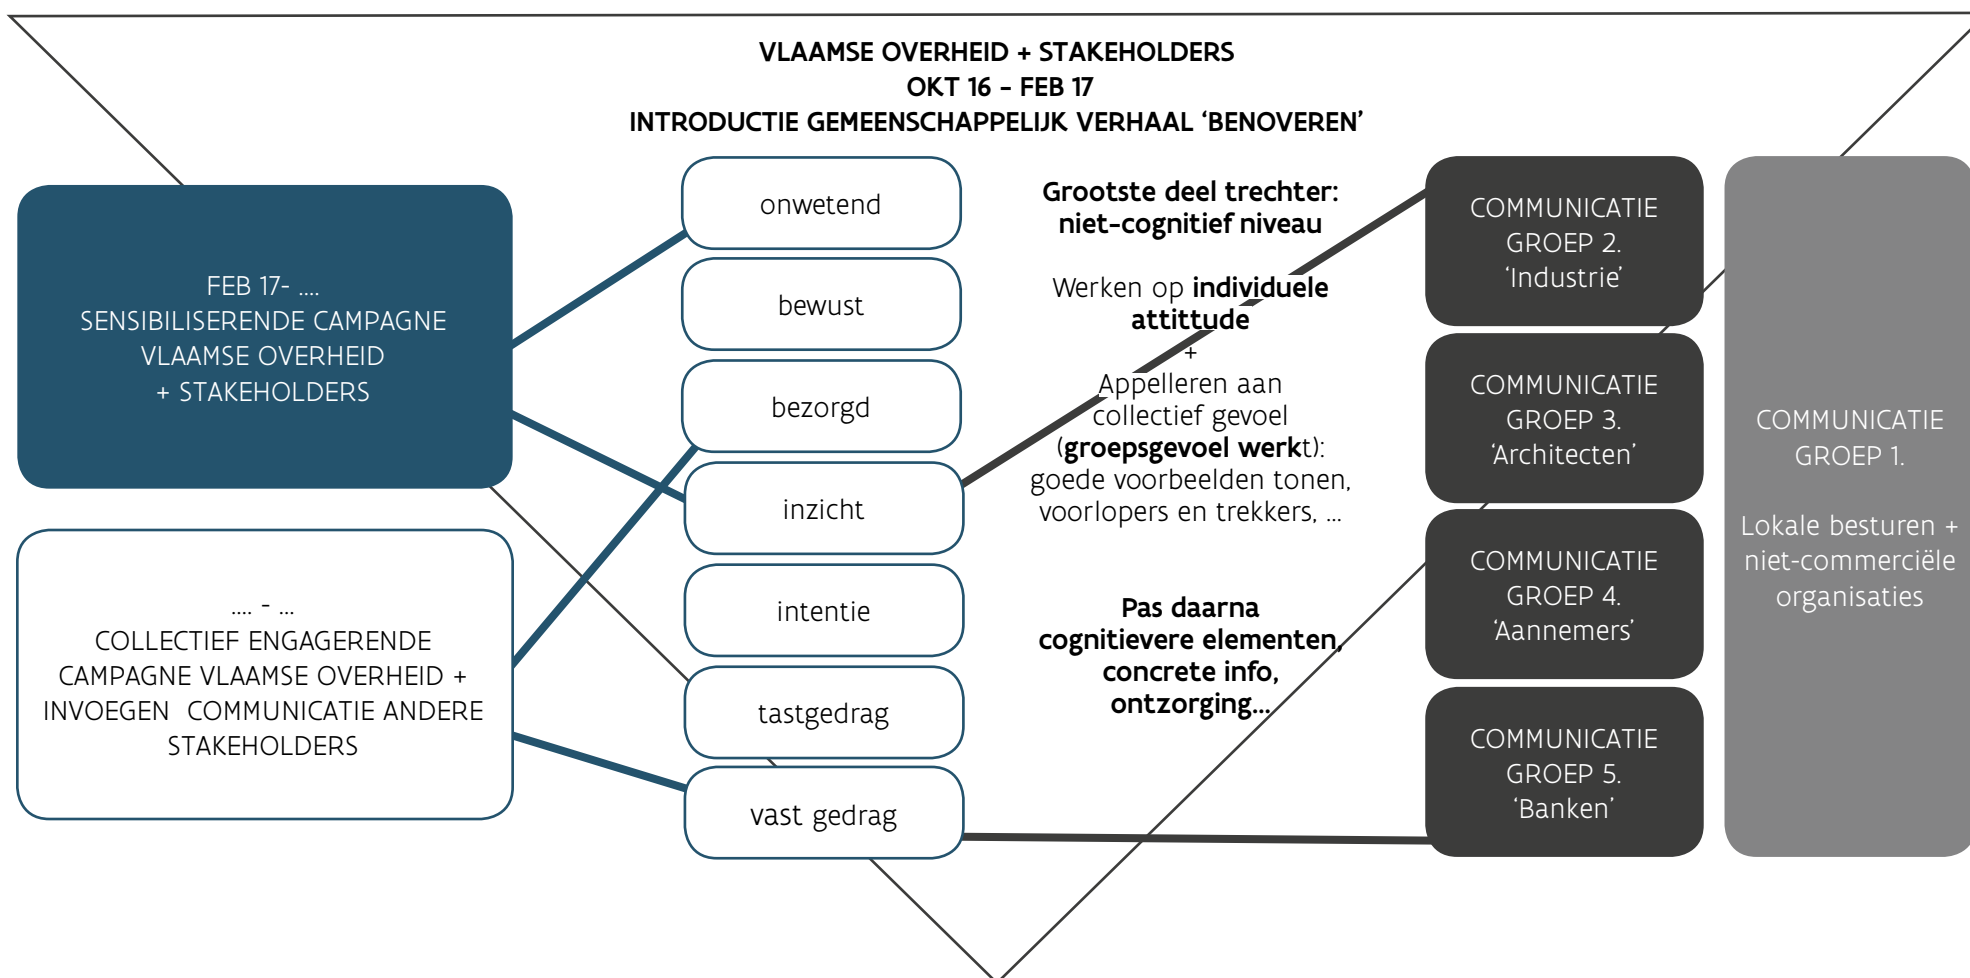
VLAAMSE OVERHEID + STAKEHOLDERS
OKT 16 – FEB 17
INTRODUCTIE GEMEENSCHAPPELIJK VERHAAL 'BENOVEREN'

FEB 17- ....
SENSIBILISERENDE CAMPAGNE VLAAMSE OVERHEID + STAKEHOLDERS

.... - ...
COLLECTIEF ENGAGERENDE CAMPAGNE VLAAMSE OVERHEID + INVOEGEN COMMUNICATIE ANDERE STAKEHOLDERS

onwetend

bewust

bezorgd

inzicht

intentie

tastgedrag

vast gedrag

Grootste deel trechter: niet-cognitief niveau

Werken op individuele attitude
+
Appelleren aan collectief gevoel (groepsgevoel werkt): goede voorbeelden tonen, voorlopers en trekkers, ...

Pas daarna cognitievere elementen, concrete info, ontzorging...

COMMUNICATIE GROEP 2. 'Industrie'

COMMUNICATIE GROEP 3. 'Architecten'

COMMUNICATIE GROEP 4. 'Aannemers'

COMMUNICATIE GROEP 5. 'Banken'

COMMUNICATIE GROEP 1.

Lokale besturen + niet-commerciële organisaties